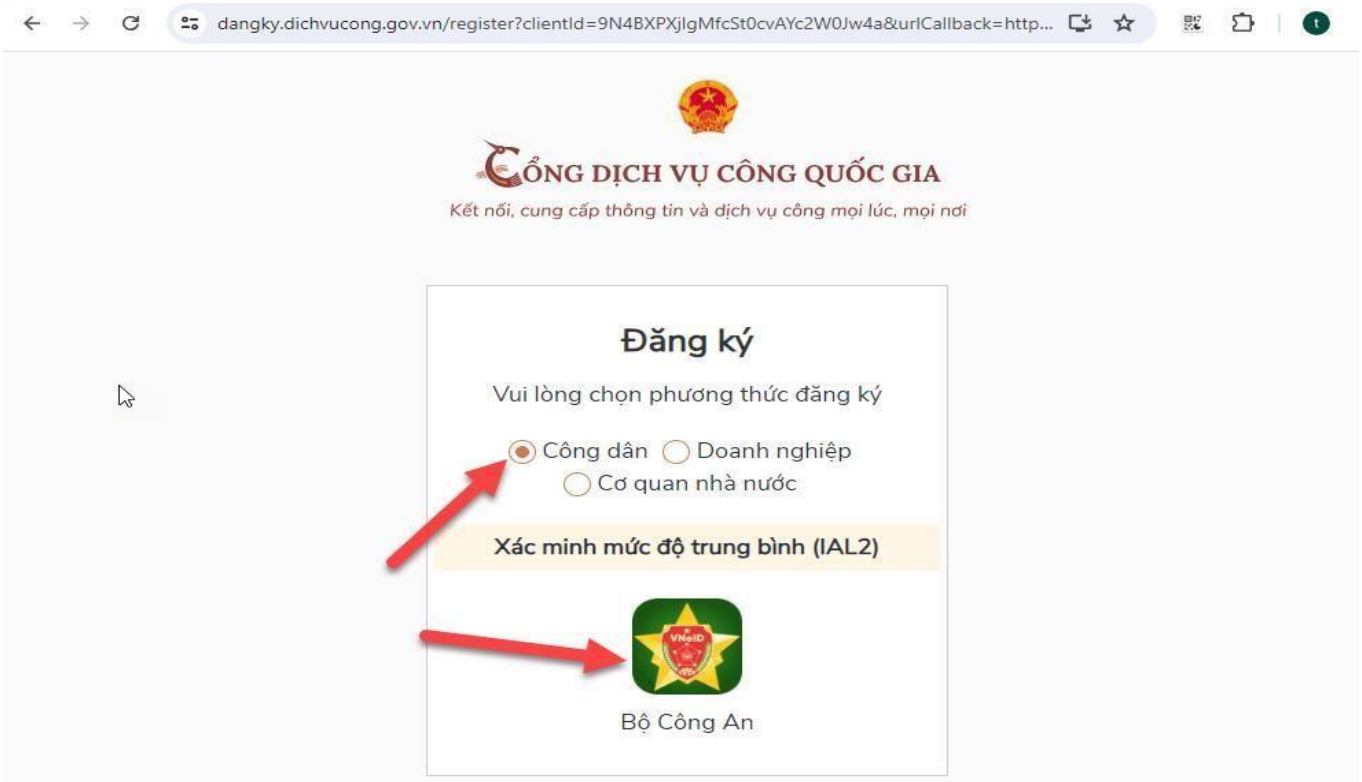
dangky.dichvucong.gov.vn/register?clientId=9N4BXPXjlgMfcSt0cvAYc2W0Jw4a&urlCallback=http...

t

CỔNG DỊCH VỤ CÔNG QUỐC GIA

Kết nối, cung cấp thông tin và dịch vụ công mọi lúc, mọi nơi

Đăng ký

Vui lòng chọn phương thức đăng ký

Công dân Doanh nghiệp

Cơ quan nhà nước

Xác minh mức độ trung bình (IAL2)

VNeID

Bộ Công An